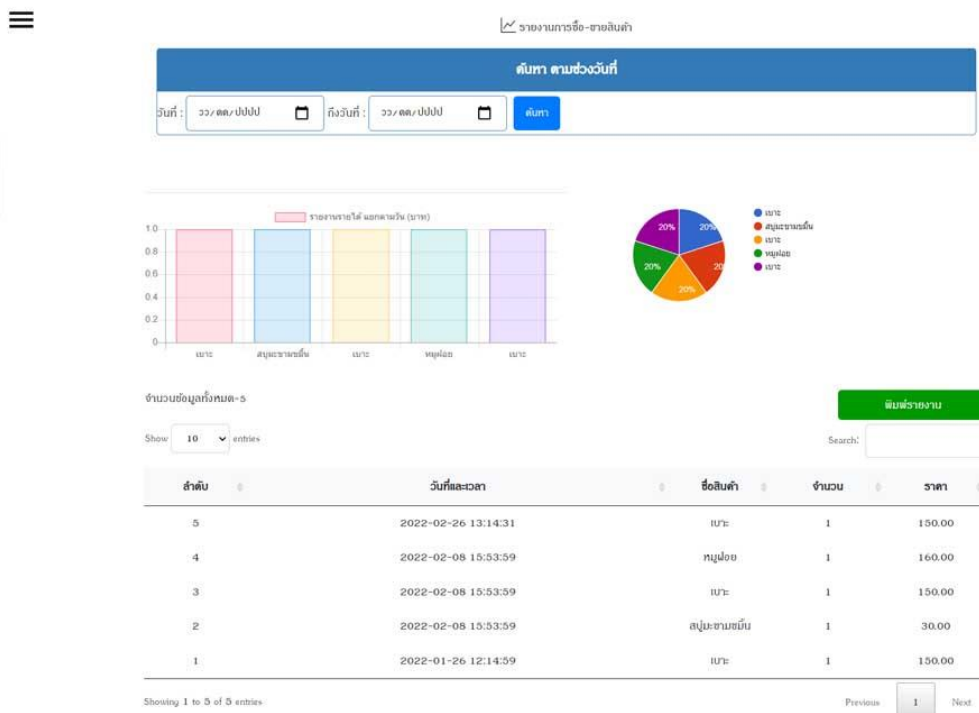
รายงานการซื้อ-ขายสินค้า

ค้นหา ตามช่วงวันที่

วันที่ : วว/ดด/ปปปป ถึงวันที่ : วว/ดด/ปปปป ค้นหา

รายงานรายได้ แยกตามวัน (บาท)

1.0
0.8
0.6
0.4
0.2
0

เบาะ สบู่มะขามขมิ้น เบาะ หมูฝอย เบาะ

20% 20% 20% 20% 20%

เบาะ
สบู่มะขามขมิ้น
เบาะ
หมูฝอย
เบาะ

จำนวนข้อมูลทั้งหมด-5

พิมพ์รายงาน

Show 10 entries

Search:

| ลำดับ | วันที่และเวลา | ชื่อสินค้า | จำนวน | ราคา |
|---|---|---|---|---|
| 5 | 2022-02-26 13:14:31 | เบาะ | 1 | 150.00 |
| 4 | 2022-02-08 15:53:59 | หมูฝอย | 1 | 160.00 |
| 3 | 2022-02-08 15:53:59 | เบาะ | 1 | 150.00 |
| 2 | 2022-02-08 15:53:59 | สบู่มะขามขมิ้น | 1 | 30.00 |
| 1 | 2022-01-26 12:14:59 | เบาะ | 1 | 150.00 |

Showing 1 to 5 of 5 entries

Previous 1 Next